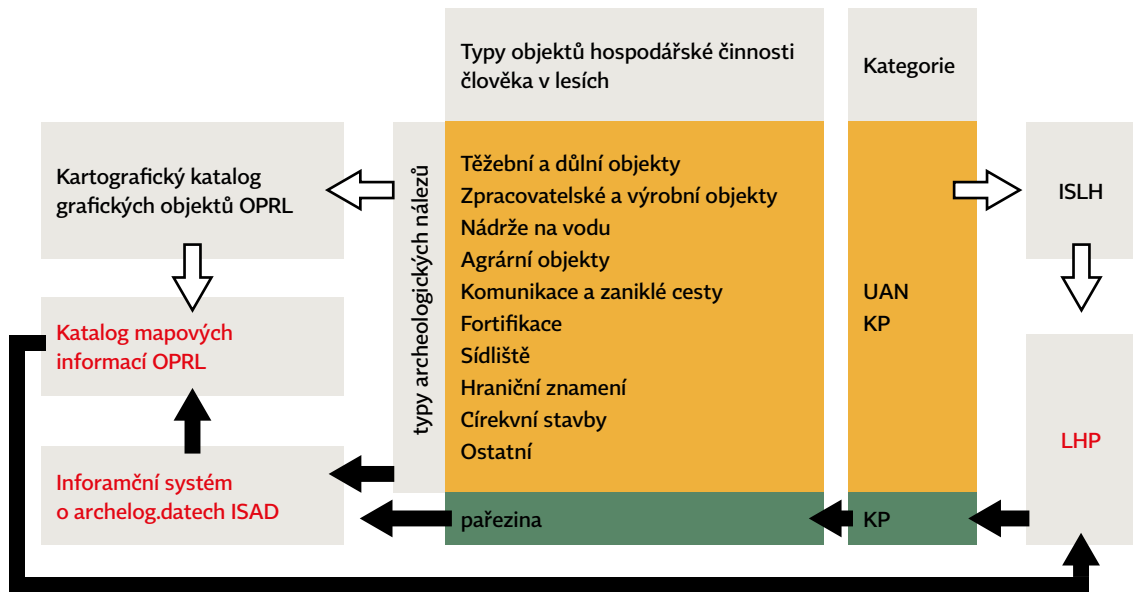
Typy objektů hospodářské činnosti člověka v lesích

Kategorie

Kartografický katalog grafických objektů OPRL

typy archeologických nálezů

Těžební a důlní objekty
Zpracovatelské a výrobní objekty
Nádrže na vodu
Agrární objekty
Komunikace a zaniklé cesty
Fortifikace
Sídliště
Hraniční znamení
Církevní stavby
Ostatní

UAN
KP

ISLH

Katalog mapových informací OPRL

LHP

Inforamční systém o archelog.datech ISAD

pařezina

KP